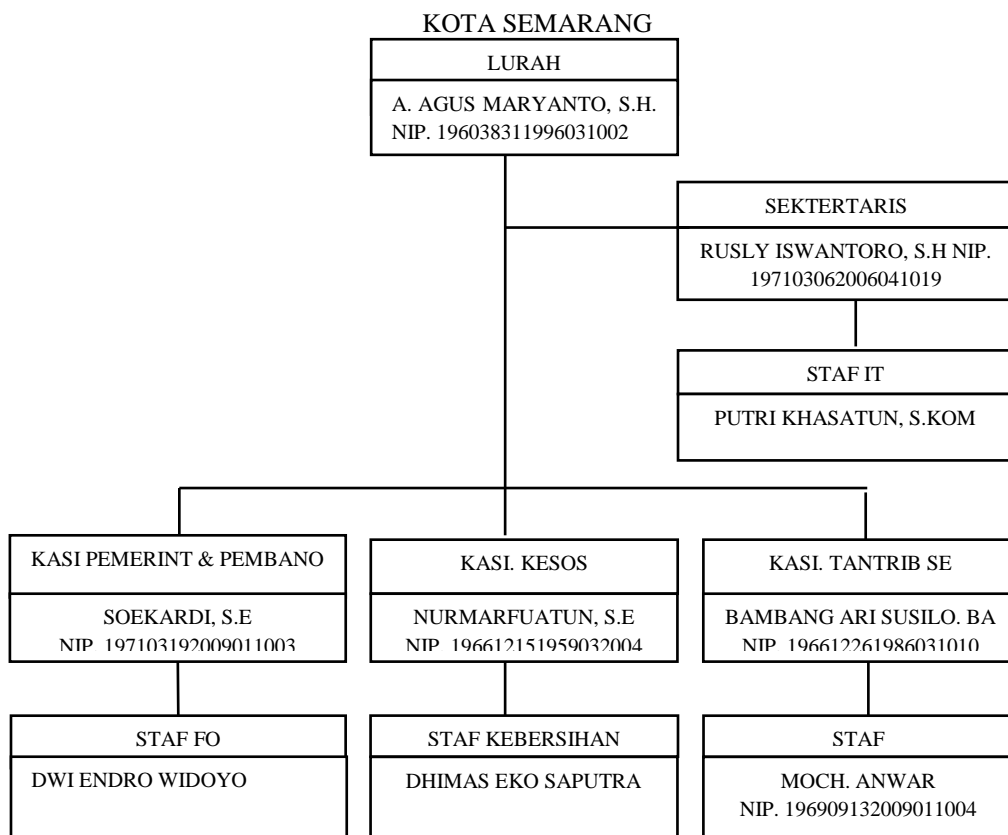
KOTA SEMARANG

LURAH

A. AGUS MARYANTO, S.H.
NIP. 196038311996031002

SEKTERTARIS

RUSLY ISWANTORO, S.H NIP. 197103062006041019

STAF IT

PUTRI KHASATUN, S.KOM

KASI PEMERINT & PEMBANO

SOEKARDI, S.E
NIP. 197103192009011003

KASI. KESOS

NURMARFUATUN, S.E
NIP. 196612151959032004

KASI. TANTRIB SE

BAMBANG ARI SUSILO. BA
NIP. 196612261986031010

STAF FO

DWI ENDRO WIDOYO

STAF KEBERSIHAN

DHIMAS EKO SAPUTRA

STAF

MOCH. ANWAR
NIP. 196909132009011004